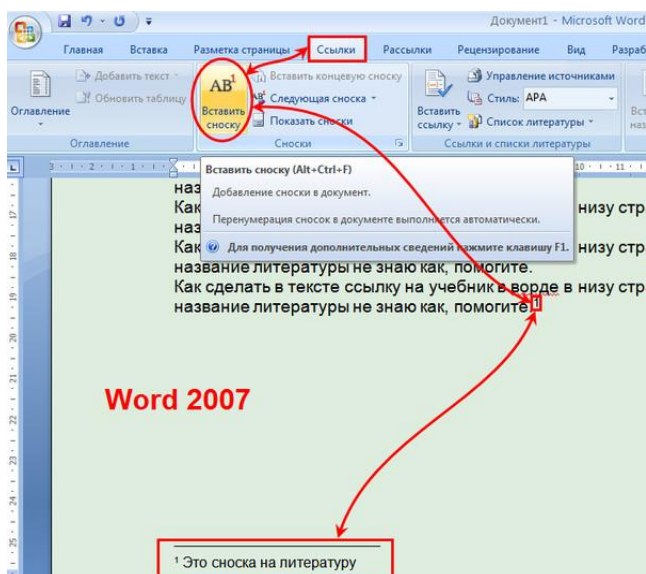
Документ1 - Microsoft Word

Главная Вставка Разметка страницы Ссылки Рассылки Рецензирование Вид Разраб

Оглавление
Добавить текст
Обновить таблицу
Оглавление

AB$^1$
Вставить сноску
Вставить концевую сноску
Следующая сноска
Показать сноски
Сноски

Вставить ссылку
Управление источниками
Стиль: APA
Список литературы
Ссылки и списки литературы

Вставить сноску (Alt+Ctrl+F)
Добавление сноски в документ.
Перенумерация сносок в документе выполняется автоматически.
Для получения дополнительных сведений нажмите клавишу F1.

наз
Как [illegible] низу стр
наз
Как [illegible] низу стр
название литературы не знаю как, помогите.
Как сделать в тексте ссылку на учебник в ворде в низу стр
название литературы не знаю как, помогите.$^1$

Word 2007

$^1$ Это сноска на литературу